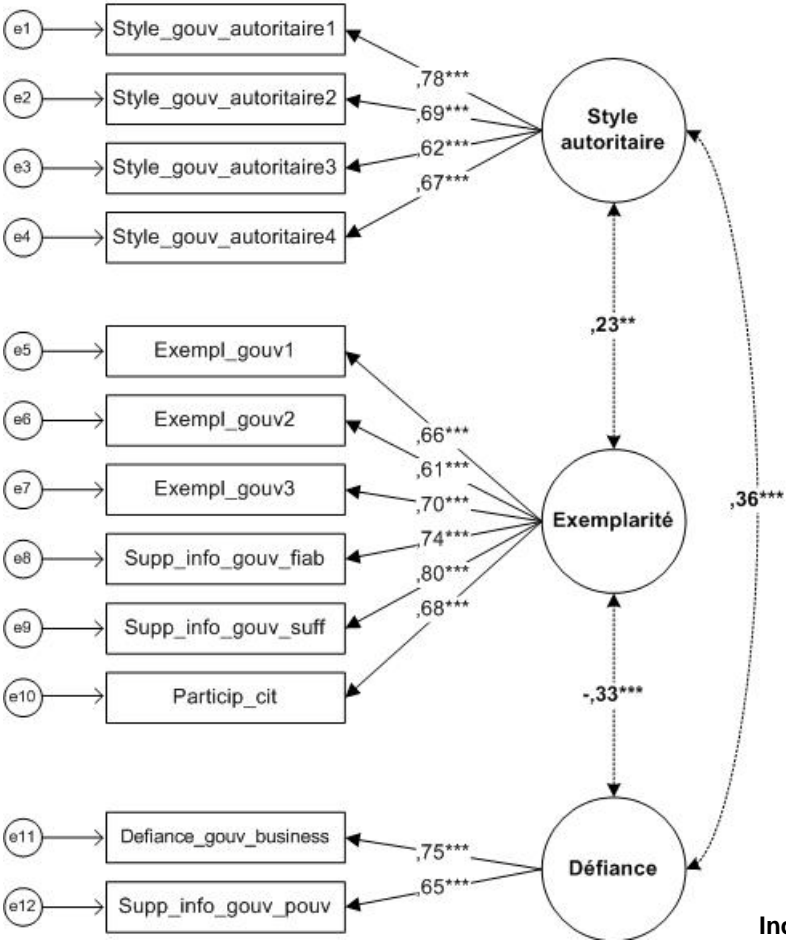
e1
Style_gouv_autoritaire1
e2
Style_gouv_autoritaire2
e3
Style_gouv_autoritaire3
e4
Style_gouv_autoritaire4
,78***
,69***
,62***
,67***
Style autoritaire
,23**
,36***
e5
Exempl_gouv1
e6
Exempl_gouv2
e7
Exempl_gouv3
e8
Supp_info_gouv_fiab
e9
Supp_info_gouv_suff
e10
Particip_cit
,66***
,61***
,70***
,74***
,80***
,68***
Exemplarité
-,33***
e11
Defiance_gouv_business
e12
Supp_info_gouv_pouv
,75***
,65***
Défiance
Inc